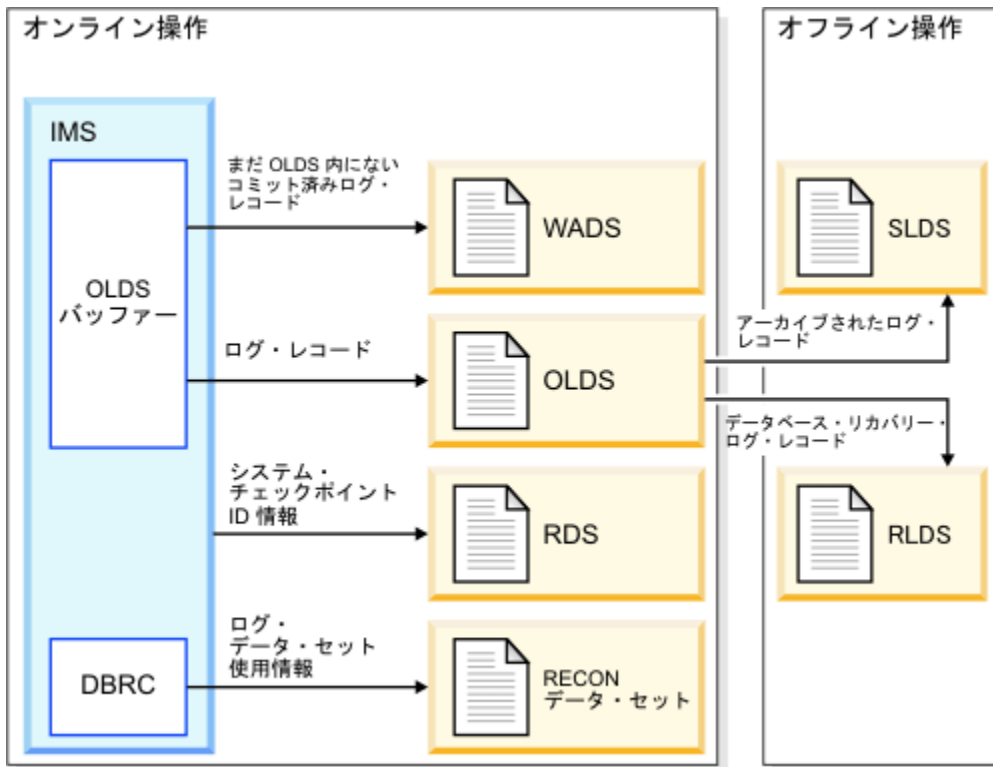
オンライン操作

オフライン操作

IMS

OLDS バッファー

DBRC

まだ OLDS 内にない コミット済みログ・ レコード

WADS

ログ・レコード

OLDS

システム・ チェックポイント ID 情報

RDS

ログ・ データ・セット 使用情報

RECON データ・セット

SLDS

アーカイブされたログ・ レコード

データベース・リカバリー・ ログ・レコード

RLDS